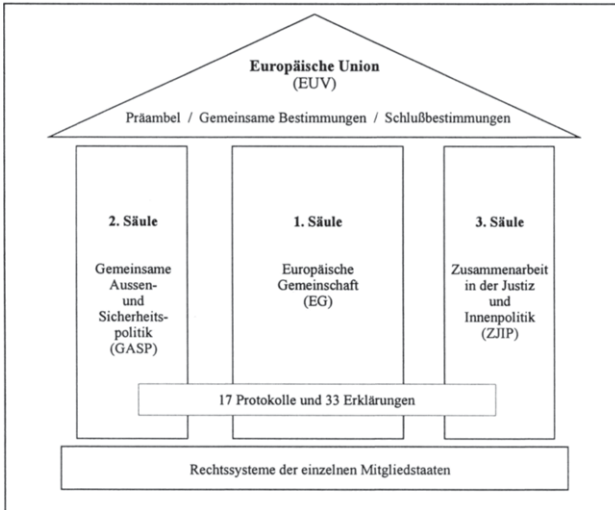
Europäische Union
(EUV)

Präambel / Gemeinsame Bestimmungen / Schlußbestimmungen

2. Säule

Gemeinsame Aussen- und Sicherheitspolitik (GASP)

1. Säule

Europäische Gemeinschaft (EG)

3. Säule

Zusammenarbeit in der Justiz und Innenpolitik (ZJIP)

17 Protokolle und 33 Erklärungen

Rechtssysteme der einzelnen Mitgliedstaaten